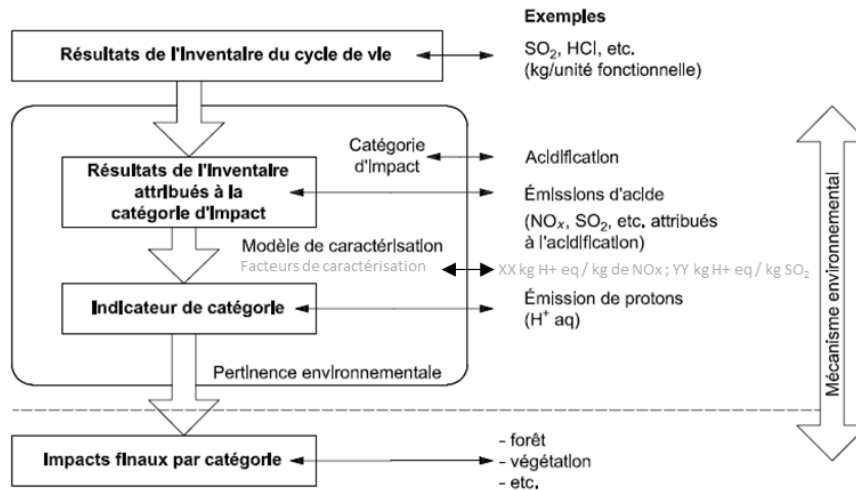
Exemples

Résultats de l'Inventaire du cycle de vie

$SO_2$, HCl, etc.
(kg/unité fonctionnelle)

Catégorie d'impact

Acidification

Résultats de l'Inventaire attribués à la catégorie d'impact

Émissions d'acide
($NO_x$, $SO_2$, etc. attribués à l'acidification)

Modèle de caractérisation
Facteurs de caractérisation

XX kg H+ eq / kg de NOx ; YY kg H+ eq / kg $SO_2$

Indicateur de catégorie

Émission de protons
($H^+$ aq)

Pertinence environnementale

Mécanisme environnemental

Impacts finaux par catégorie

- forêt
- végétation
- etc.